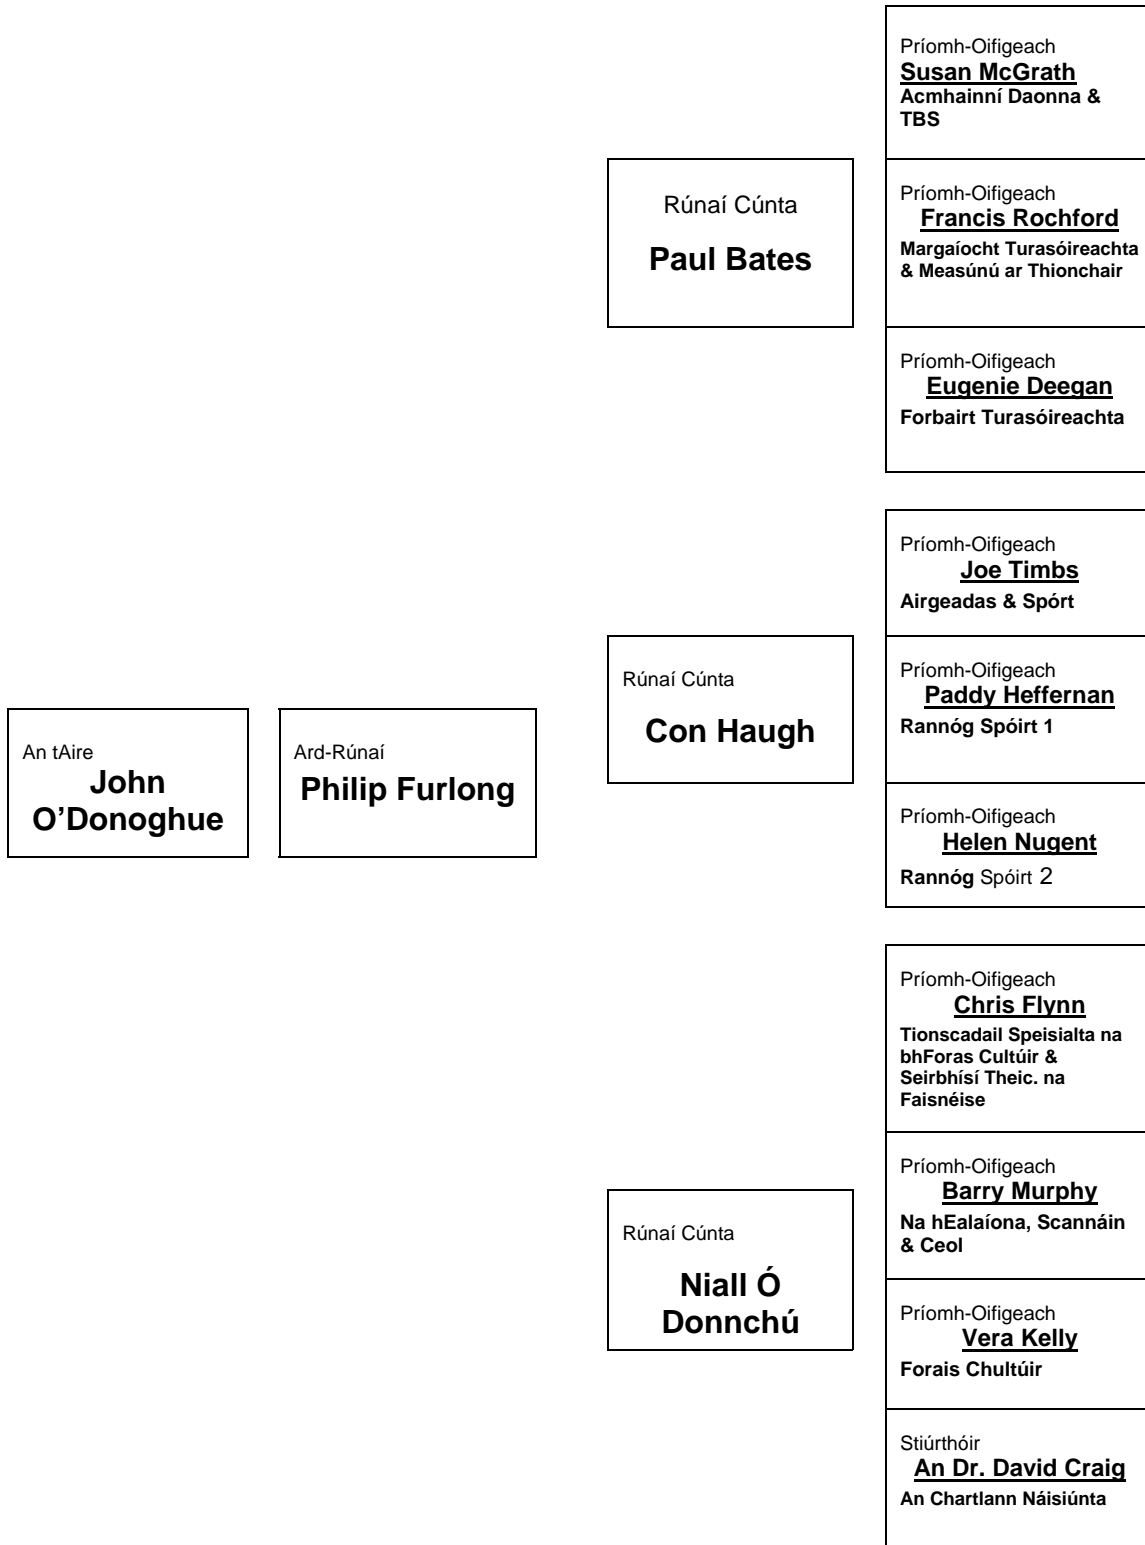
An tAire
John O'Donoghue

Ard-Rúnaí
Philip Furlong

Rúnaí Cúnta
Paul Bates

Príomh-Oifigeach
Susan McGrath
Acmhainní Daonna & TBS

Príomh-Oifigeach
Francis Rochford
Margaíocht Turasóireachta & Measúnú ar Thionchair

Príomh-Oifigeach
Eugenie Deegan
Forbairt Turasóireachta

Rúnaí Cúnta
Con Haugh

Príomh-Oifigeach
Joe Timbs
Airgeadas & Spórt

Príomh-Oifigeach
Paddy Heffernan
Rannóg Spóirt 1

Príomh-Oifigeach
Helen Nugent
Rannóg Spóirt 2

Rúnaí Cúnta
Niall Ó Donnchú

Príomh-Oifigeach
Chris Flynn
Tionscadail Speisialta na bhForas Cultúir & Seirbhísí Theic. na Faisnéise

Príomh-Oifigeach
Barry Murphy
Na hEalaíona, Scannáin & Ceol

Príomh-Oifigeach
Vera Kelly
Forais Chultúir

Stiúrthóir
An Dr. David Craig
An Chartlann Náisiúnta